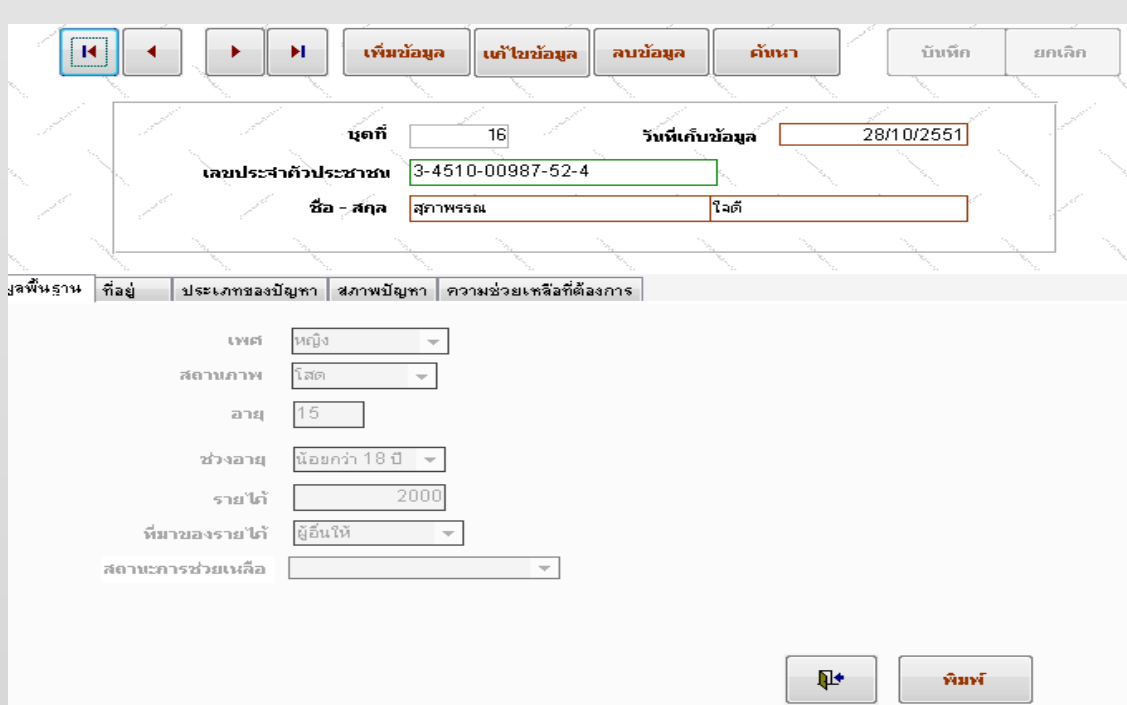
เพิ่มข้อมูล แก้ไขข้อมูล ลบข้อมูล ค้นหา บันทึก ยกเลิก

ชุดที่ 16 วันที่เก็บข้อมูล 28/10/2551

เลขประจำตัวประชาชน 3-4510-00987-52-4

ชื่อ - สกุล สุภาพรรณ ใจดี

ูลพื้นฐาน ที่อยู่ ประเภทของปัญหา สภาพปัญหา ความช่วยเหลือที่ต้องการ

เพศ หญิง

สถานภาพ โสด

อายุ 15

ช่วงอายุ น้อยกว่า 18 ปี

รายได้ 2000

ที่มาของรายได้ ผู้อื่นให้

สถานะการช่วยเหลือ

พิมพ์